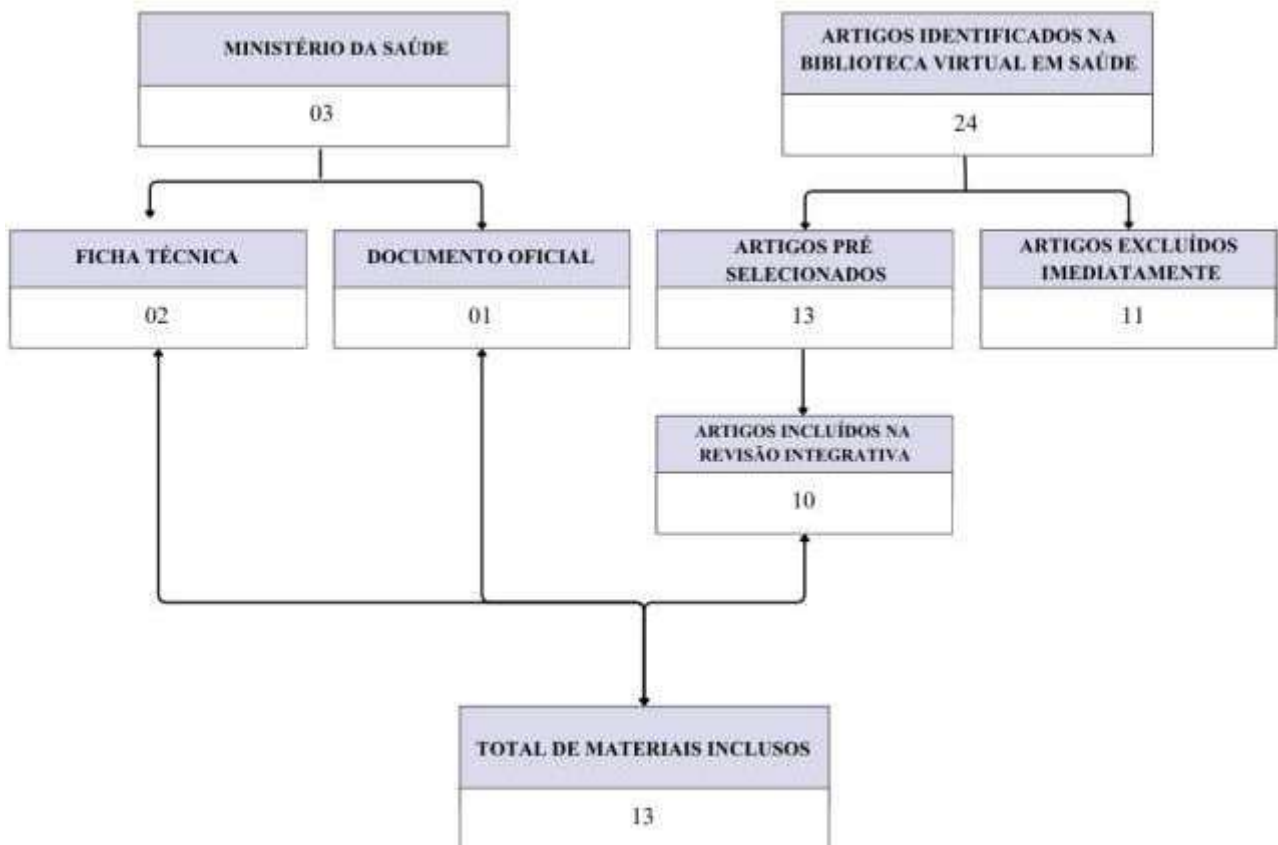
MINISTÉRIO DA SAÚDE

03

ARTIGOS IDENTIFICADOS NA BIBLIOTECA VIRTUAL EM SAÚDE

24

FICHA TÉCNICA

02

DOCUMENTO OFICIAL

01

ARTIGOS PRÉ SELECIONADOS

13

ARTIGOS EXCLUÍDOS IMEDIATAMENTE

11

ARTIGOS INCLUÍDOS NA REVISÃO INTEGRATIVA

10

TOTAL DE MATERIAIS INCLUSOS

13